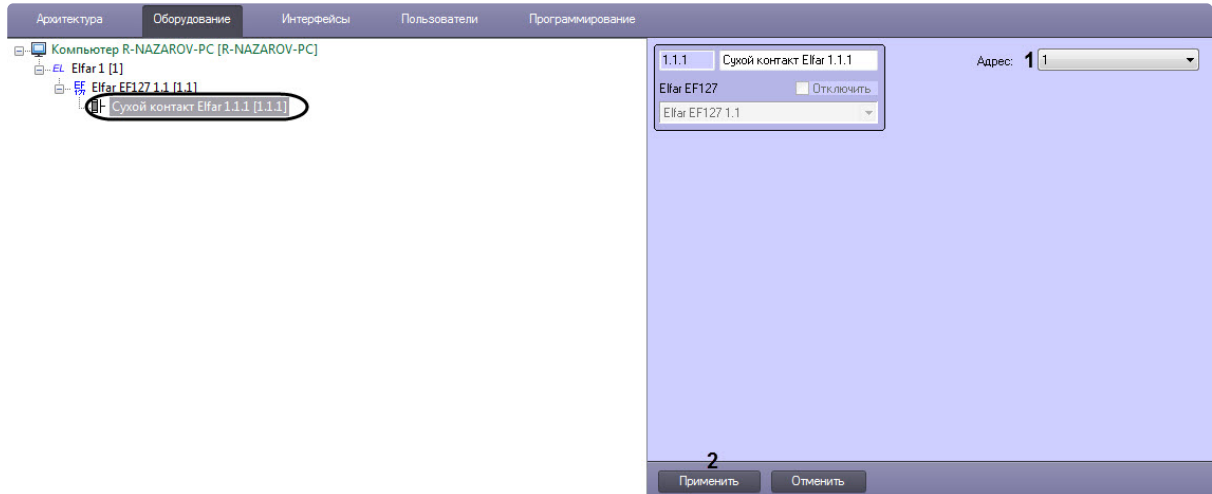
Архитектура Оборудование Интерфейсы Пользователи Программирование

Компьютер R-NAZAROV-PC [R-NAZAROV-PC]
EL Elfar 1 [1]
EF Elfar EF127 1.1 [1.1]
Сухой контакт Elfar 1.1.1 [1.1.1]

1.1.1 Сухой контакт Elfar 1.1.1
Elfar EF127 Отключить
Elfar EF127 1.1

Адрес: 1 1

2
Применить Отменить